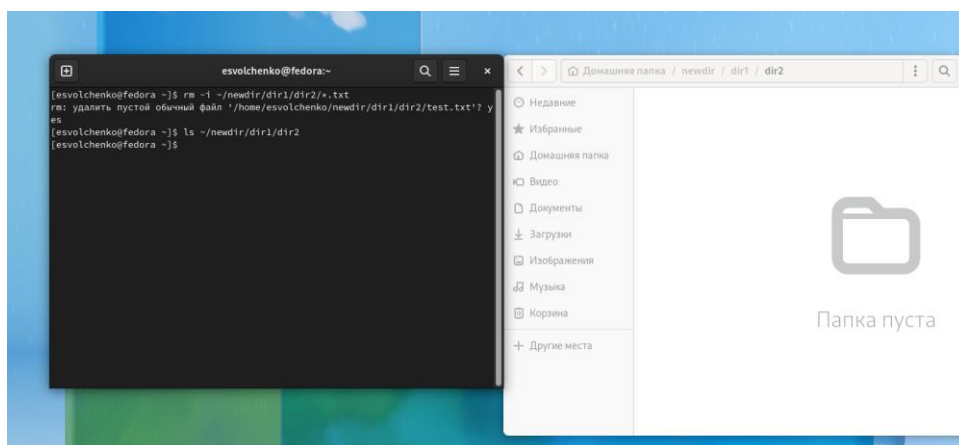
esvolchenko@fedora:~

[esvolchenko@fedora ~]$ rm -i ~/newdir/dir1/dir2/*.txt
rm: удалить пустой обычный файл '/home/esvolchenko/newdir/dir1/dir2/test.txt'? yes
[esvolchenko@fedora ~]$ ls ~/newdir/dir1/dir2
[esvolchenko@fedora ~]$

Домашняя папка / newdir / dir1 / dir2

Недавние
Избранные
Домашняя папка
Видео
Документы
Загрузки
Изображения
Музыка
Корзина
+ Другие места

Папка пуста